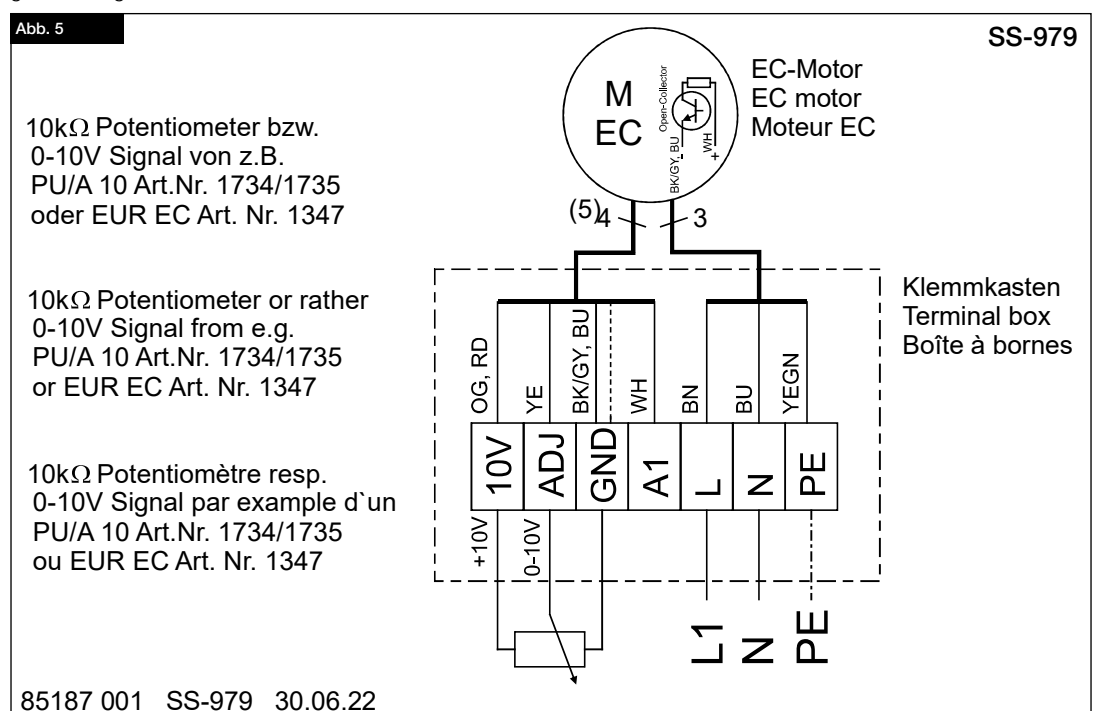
Abb. 5

SS-979

M
EC

Open-Collector
BK/GY, BU
WH

EC-Motor
EC motor
Moteur EC

10kΩ Potentiometer bzw. 0-10V Signal von z.B. PU/A 10 Art.Nr. 1734/1735 oder EUR EC Art. Nr. 1347

(5) 4 3

10kΩ Potentiometer or rather 0-10V Signal from e.g. PU/A 10 Art.Nr. 1734/1735 or EUR EC Art. Nr. 1347

Klemmkasten
Terminal box
Boîte à bornes

OG, RD
YE
BK/GY, BU
WH
BN
BU
YEGN

| 10V | ADJ | GND | A1 | L | N | PE |
|---|---|---|---|---|---|---|

10kΩ Potentiomètre resp. 0-10V Signal par example d`un PU/A 10 Art.Nr. 1734/1735 ou EUR EC Art. Nr. 1347

+10V
0-10V

L1
N
PE

85187 001 SS-979 30.06.22